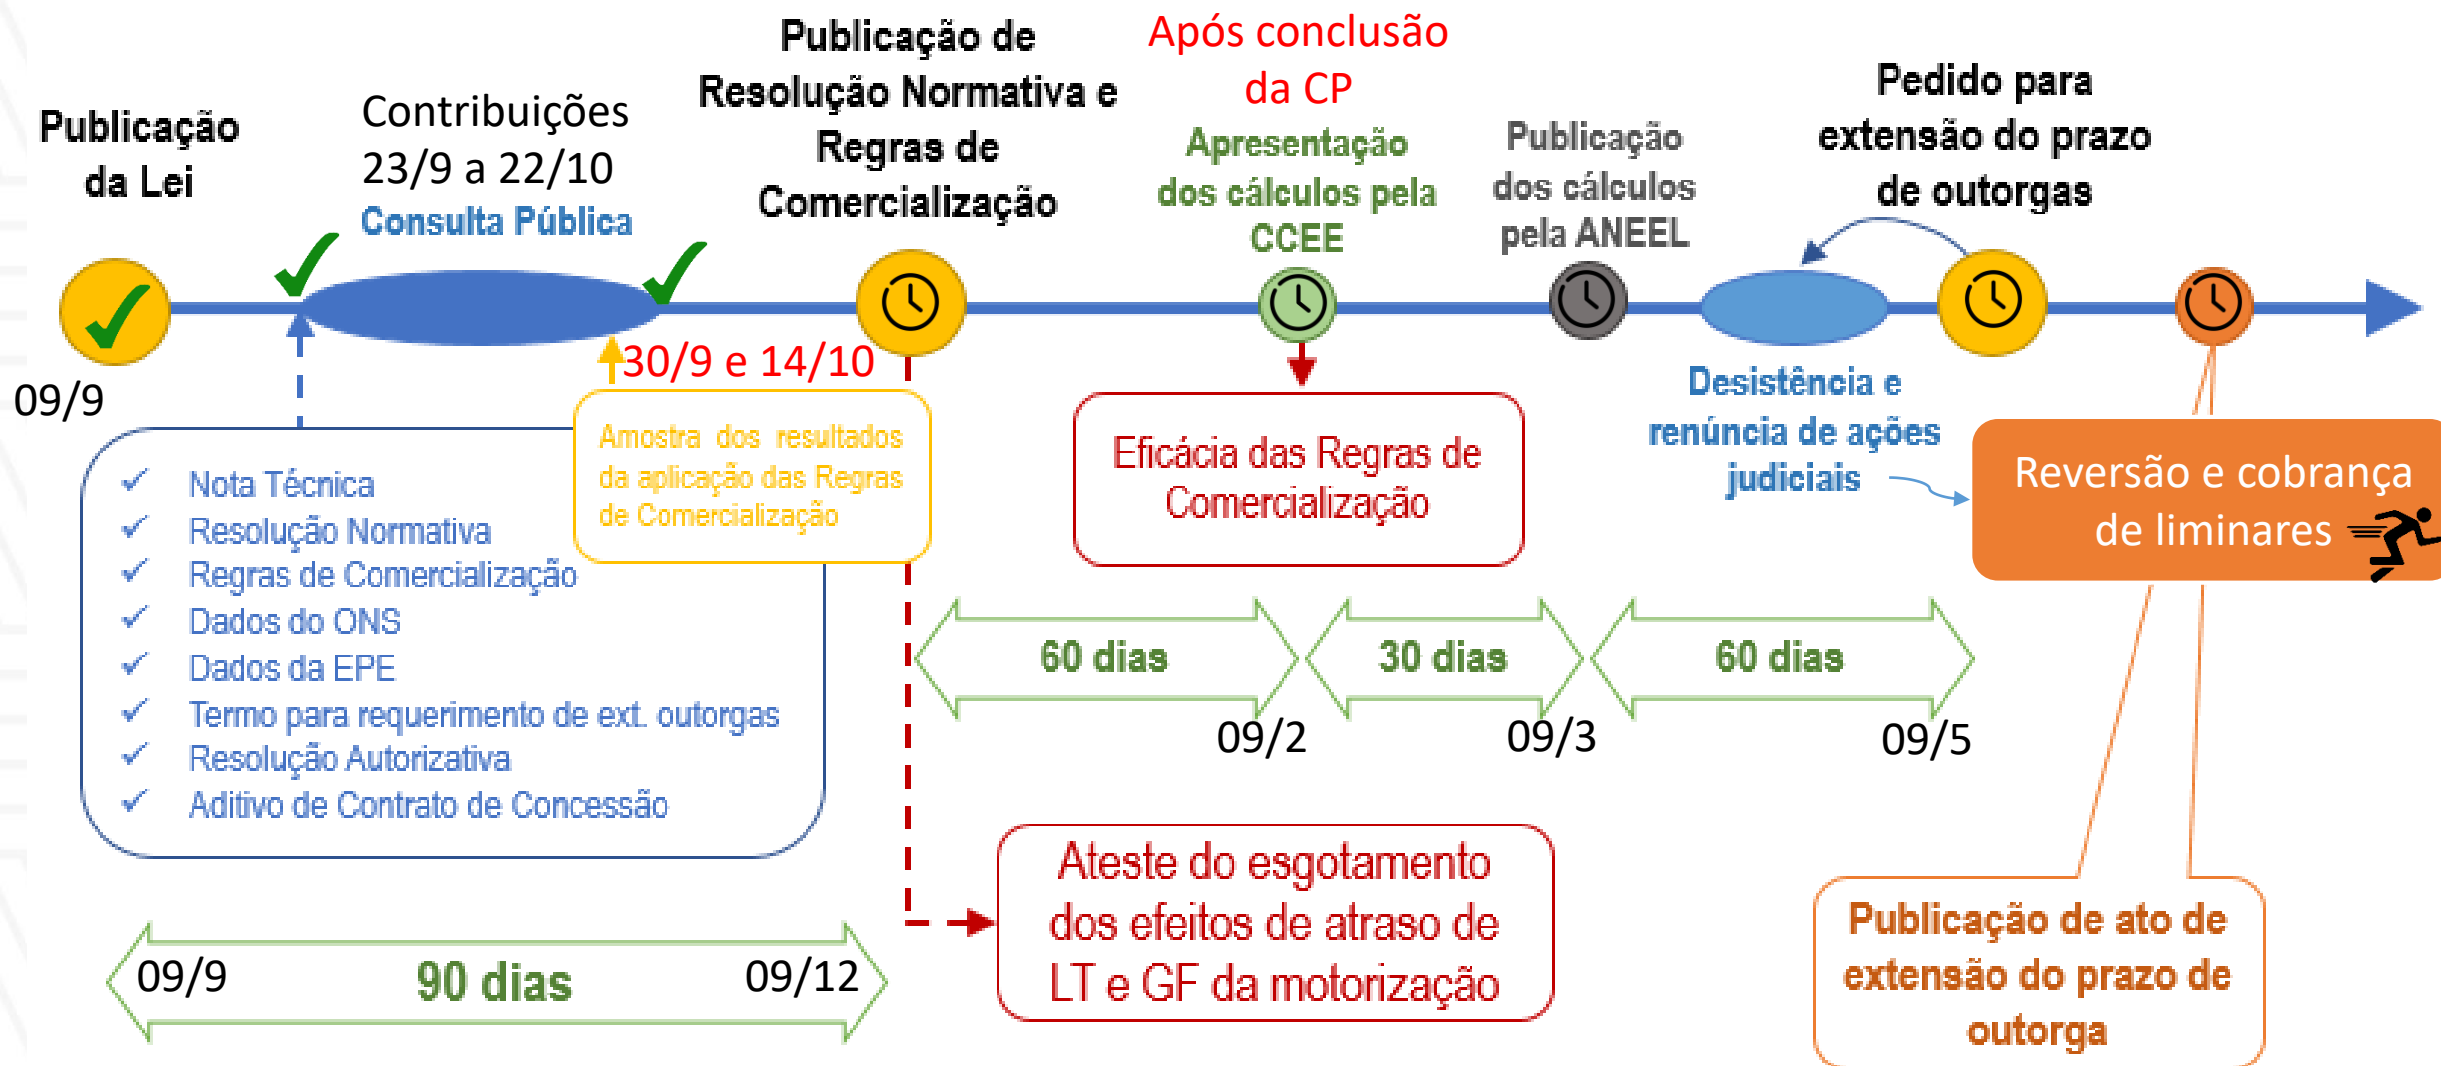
Publicação da Lei

09/9

Contribuições 23/9 a 22/10
Consulta Pública

Publicação de Resolução Normativa e Regras de Comercialização

30/9 e 14/10

Após conclusão da CP
Apresentação dos cálculos pela CCEE

Publicação dos cálculos pela ANEEL

Pedido para extensão do prazo de outorgas

✓ Nota Técnica
✓ Resolução Normativa
✓ Regras de Comercialização
✓ Dados do ONS
✓ Dados da EPE
✓ Termo para requerimento de ext. outorgas
✓ Resolução Autorizativa
✓ Aditivo de Contrato de Concessão

Amostra dos resultados da aplicação das Regras de Comercialização

Eficácia das Regras de Comercialização

Desistência e renúncia de ações judiciais

Reversão e cobrança de liminares

60 dias
30 dias
60 dias

09/2
09/3
09/5

09/9
90 dias
09/12

Ateste do esgotamento dos efeitos de atraso de LT e GF da motorização

Publicação de ato de extensão do prazo de outorga